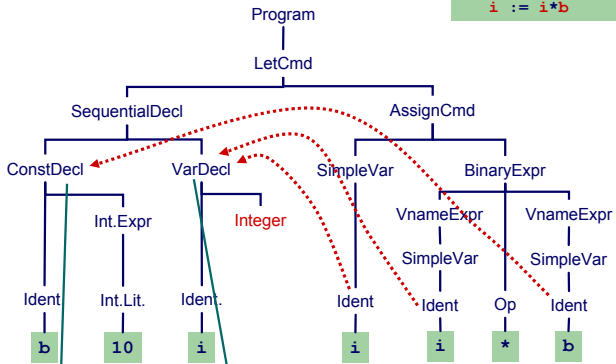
i := i*b

Program

LetCmd

SequentialDecl

AssignCmd

ConstDecl

VarDecl

SimpleVar

BinaryExpr

Int.Expr

Integer

VnameExpr

VnameExpr

SimpleVar

SimpleVar

Ident

Int.Lit.

Ident.

Ident

Ident

Op

Ident

b

10

i

i

i

*

b